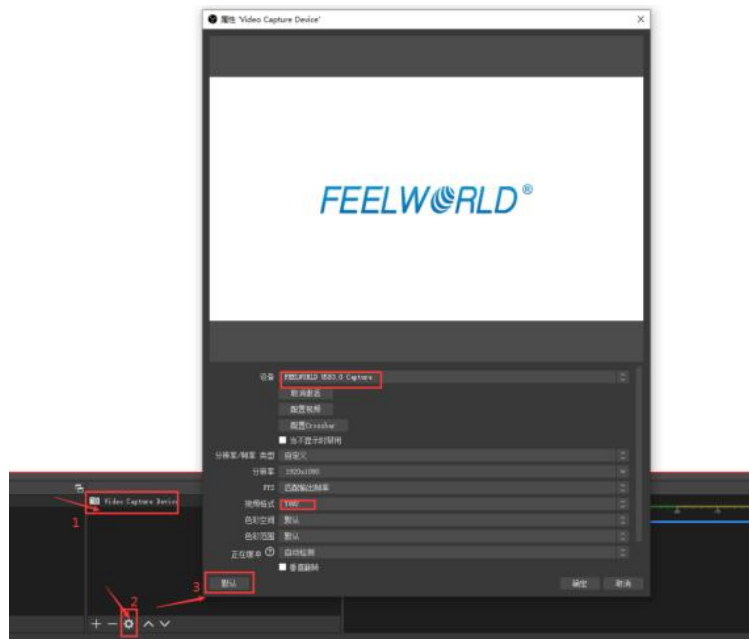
属性 'Video Capture Device'

FEELWORLD®

设备 FEELWORLD USB3.0 Capture
取消激活
配置视频
配置Crossbar
当不显示时停用
分辨率/帧率 类型 自定义
分辨率 1920x1080
FPS 匹配输出帧率
视频格式 YUY2
色彩空间 默认
色彩范围 默认
正在缓冲 自动检测
垂直翻转
默认
确定 取消

Video Capture Device
1
2
3